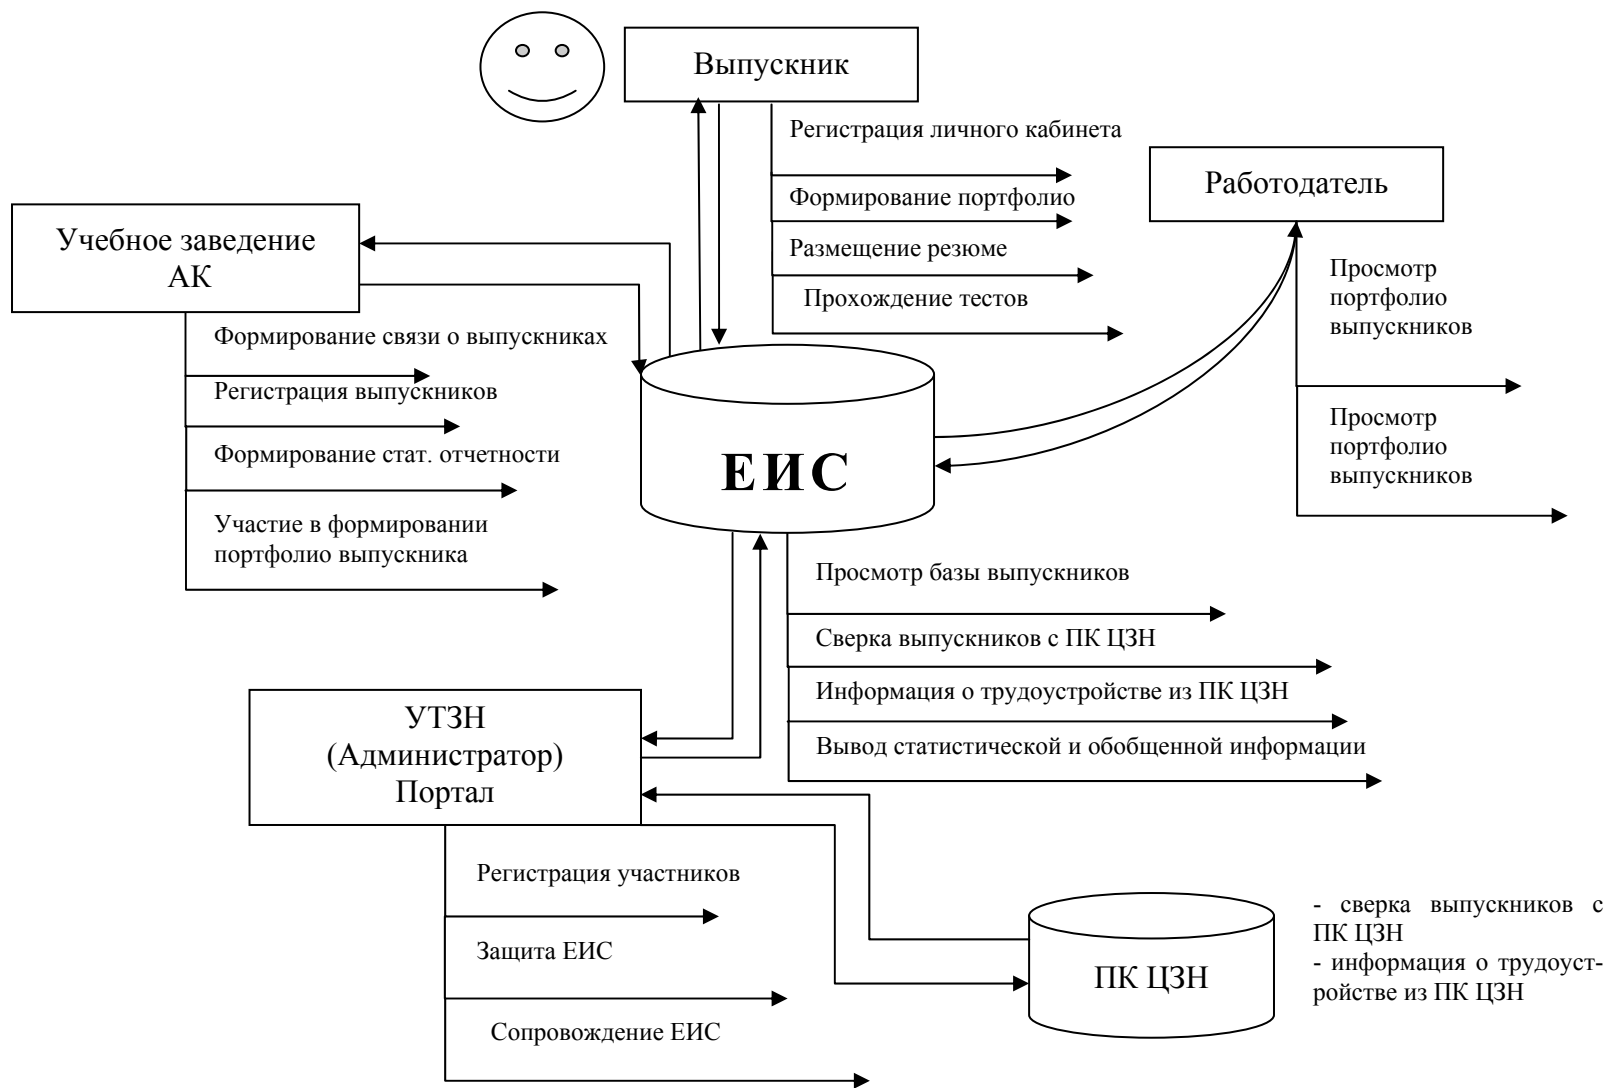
Выпускник

Регистрация личного кабинета

Формирование портфолио

Размещение резюме

Прохождение тестов

Работодатель

Просмотр портфолио выпускников

Просмотр портфолио выпускников

Учебное заведение АК

Формирование связи о выпускниках

Регистрация выпускников

Формирование стат. отчетности

Участие в формировании портфолио выпускника

ЕИС

Просмотр базы выпускников

Сверка выпускников с ПК ЦЗН

Информация о трудоустройстве из ПК ЦЗН

Вывод статистической и обобщенной информации

УТЗН (Администратор) Портал

Регистрация участников

Защита ЕИС

Сопровождение ЕИС

ПК ЦЗН

- сверка выпускников с ПК ЦЗН
- информация о трудоустройстве из ПК ЦЗН